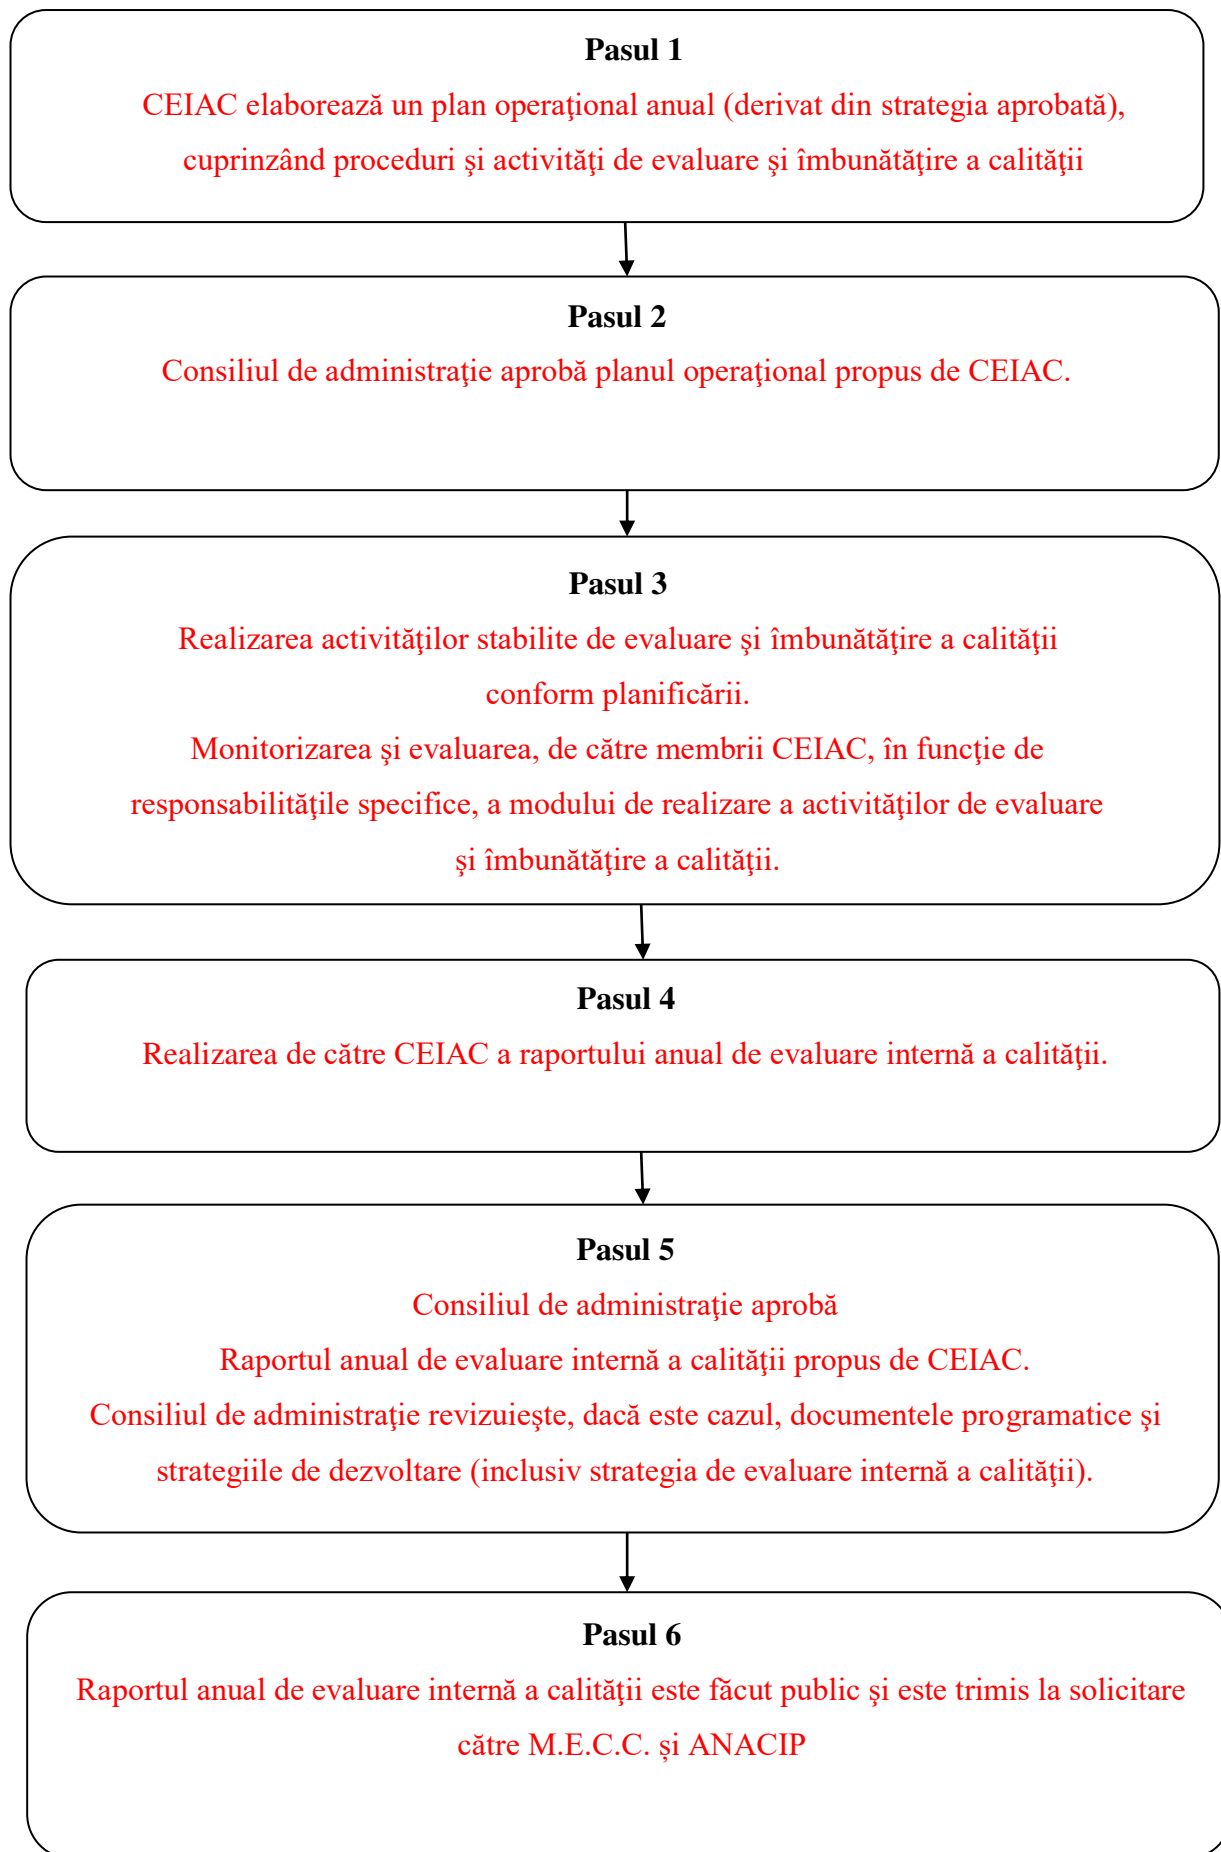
Pasul 1

CEIAC elaborează un plan operaţional anual (derivat din strategia aprobată), cuprinzând proceduri şi activităţi de evaluare şi îmbunătăţire a calităţii

Pasul 2

Consiliul de administraţie aprobă planul operaţional propus de CEIAC.

Pasul 3

Realizarea activităţilor stabilite de evaluare şi îmbunătăţire a calităţii conform planificării.

Monitorizarea şi evaluarea, de către membrii CEIAC, în funcţie de responsabilităţile specifice, a modului de realizare a activităţilor de evaluare şi îmbunătăţire a calităţii.

Pasul 4

Realizarea de către CEIAC a raportului anual de evaluare internă a calităţii.

Pasul 5

Consiliul de administraţie aprobă

Raportul anual de evaluare internă a calităţii propus de CEIAC.

Consiliul de administraţie revizuieşte, dacă este cazul, documentele programatice şi strategiile de dezvoltare (inclusiv strategia de evaluare internă a calităţii).

Pasul 6

Raportul anual de evaluare internă a calităţii este făcut public şi este trimis la solicitare către M.E.C.C. şi ANACIP